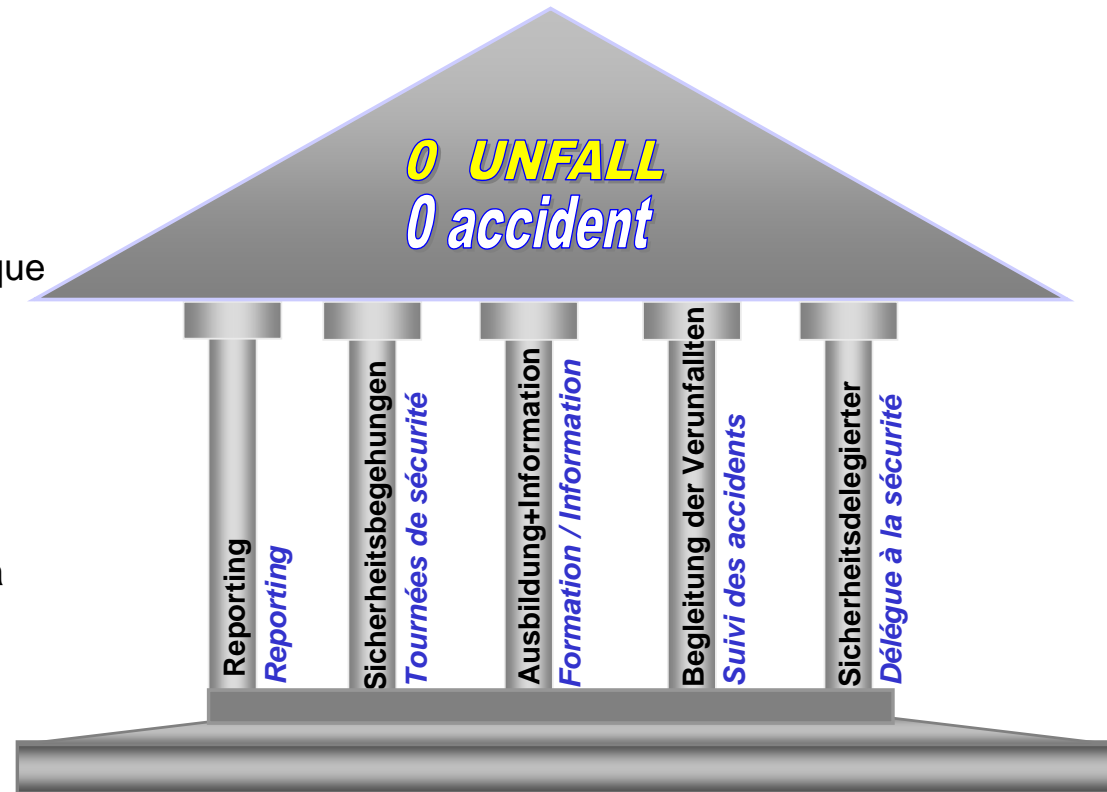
que

n

0 UNFALL
0 accident

Reporting
Reporting

Sicherheitsbegehungen
Tournées de sécurité

Ausbildung+Information
Formation / Information

Begleitung der Verunfallten
Suivi des accidents

Sicherheitsdelegierter
Délégue à la sécurité